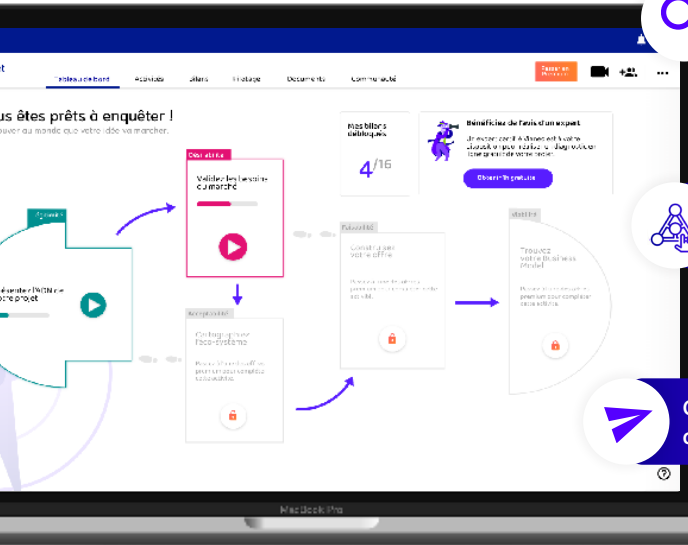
t

Tableau de bord Activités Bilans Pilotage Documents Communauté

Passer en Premium

us êtes prêts à enquêter !
ouver au monde que votre idée va marcher.

Mes bilans débloqués
$4/16$

Bénéficiez de l'avis d'un expert
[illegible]

Obtenir gratuite

Désirabilité
Validez les besoins du marché

Présentez l'ADN de votre projet

Faisabilité
Construisez votre offre

Viabilité
Trouvez votre Business Model

Acceptabilité
Cartographiez l'éco-système

MacBook Pro